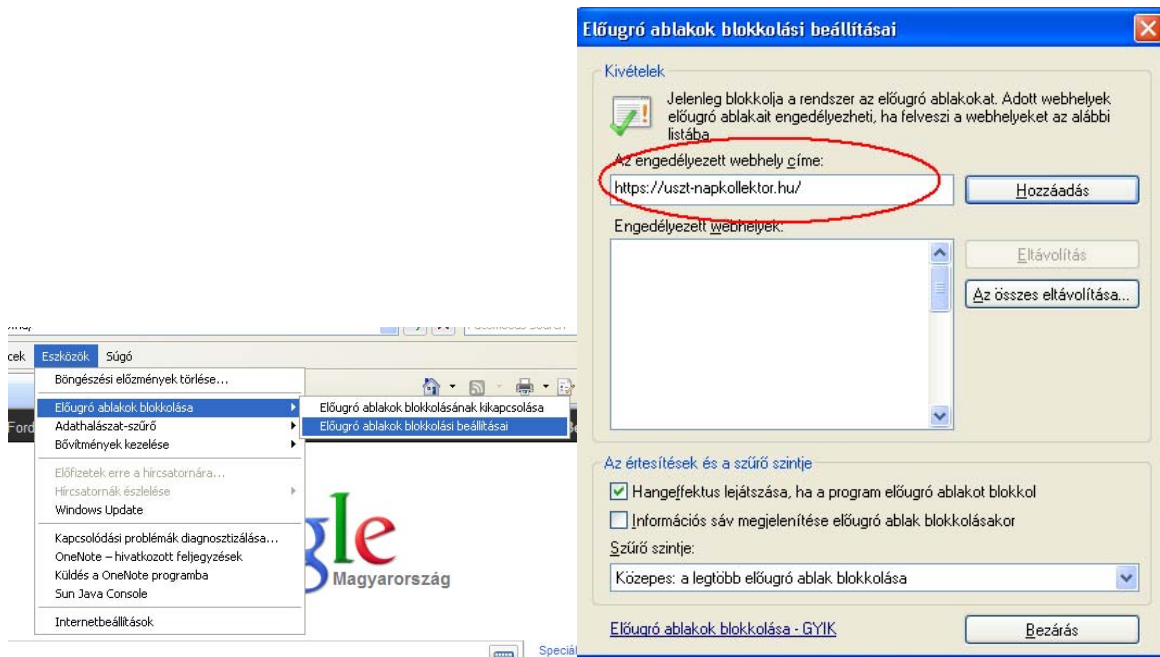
cek Eszközök Súgó

Böngészési előzmények törlése...

Előugró ablakok blokkolása

Adathalászat-szűrő

Bővítmények kezelése

Előfizetek erre a hírcsatornára...

Hírcsatornák észlelése

Windows Update

Kapcsolódási problémák diagnosztizálása...

OneNote – hivatkozott feljegyzések

Küldés a OneNote programba

Sun Java Console

Internetbeállítások

Előugró ablakok blokkolásának kikapcsolása

Előugró ablakok blokkolási beállításai

gle

Magyarország

Speciál

Előugró ablakok blokkolási beállításai

Kivételek

Jelenleg blokkolja a rendszer az előugró ablakokat. Adott webhelyek előugró ablakait engedélyezheti, ha felveszi a webhelyeket az alábbi listába.

Az engedélyezett webhely címe:

https://uszt-napkollektor.hu/

Hozzáadás

Engedélyezett webhelyek:

Eltávolítás

Az összes eltávolítása...

Az értesítések és a szűrő szintje

Hangeffektus lejátszása, ha a program előugró ablakot blokkol

Információs sáv megjelenítése előugró ablak blokkolásakor

Szűrő szintje:

Közepes: a legtöbb előugró ablak blokkolása

Előugró ablakok blokkolása - GYIK

Bezárás